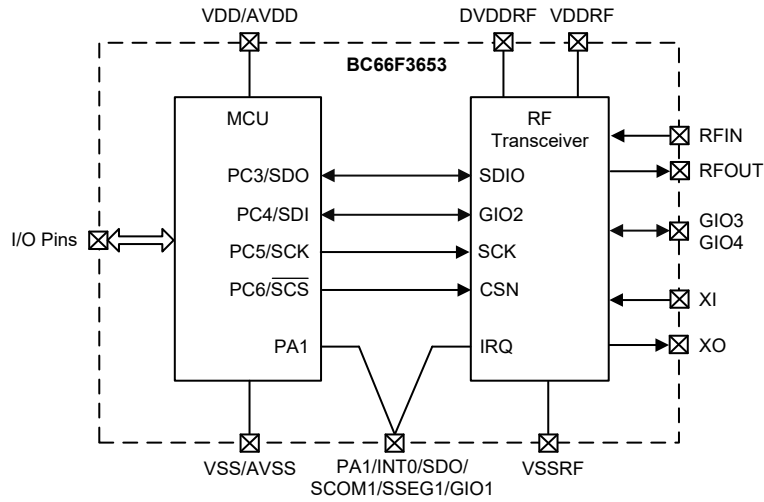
VDD/AVDD

DVDDRF VDDRF

BC66F3653

MCU

RF Transceiver

PC3/SDO

SDIO

PC4/SDI

GIO2

I/O Pins

PC5/SCK

SCK

PC6/$\overline{SCS}$

CSN

PA1

IRQ

RFIN

RFOUT

GIO3
GIO4

XI

XO

VSS/AVSS

PA1/INT0/SDO/
SCOM1/SSEG1/GIO1

VSSRF